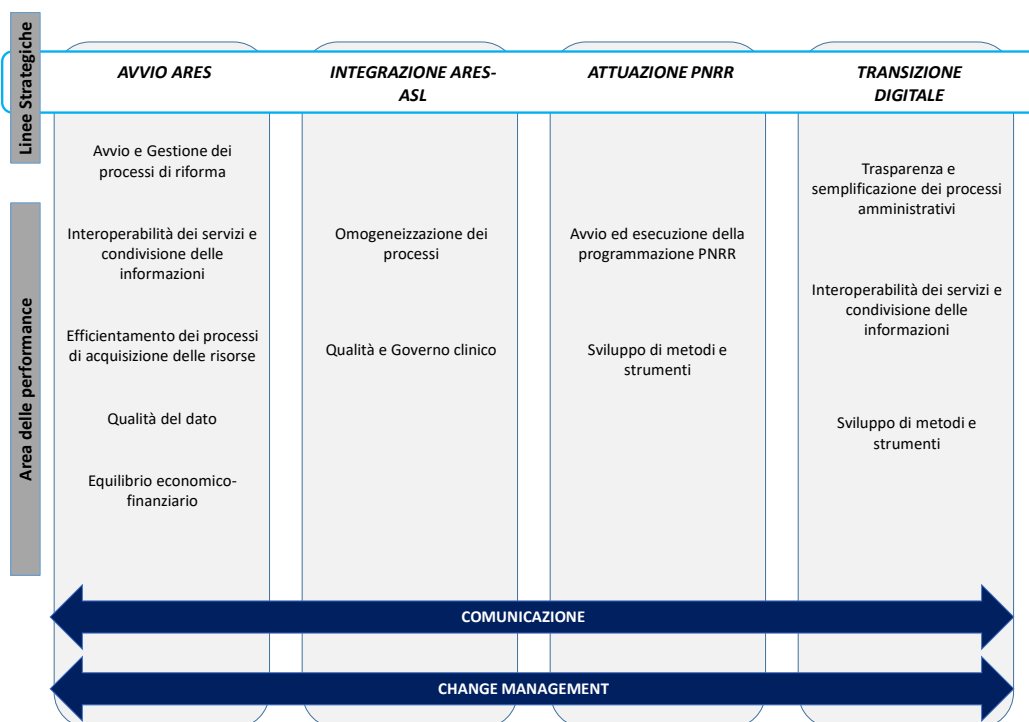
Linee Strategiche

AVVIO ARES

INTEGRAZIONE ARES-ASL

ATTUAZIONE PNRR

TRANSIZIONE DIGITALE

Area delle performance

Avvio e Gestione dei processi di riforma

Interoperabilità dei servizi e condivisione delle informazioni

Efficientamento dei processi di acquisizione delle risorse

Qualità del dato

Equilibrio economico-finanziario

Omogeneizzazione dei processi

Qualità e Governo clinico

Avvio ed esecuzione della programmazione PNRR

Sviluppo di metodi e strumenti

Trasparenza e semplificazione dei processi amministrativi

Interoperabilità dei servizi e condivisione delle informazioni

Sviluppo di metodi e strumenti

COMUNICAZIONE

CHANGE MANAGEMENT